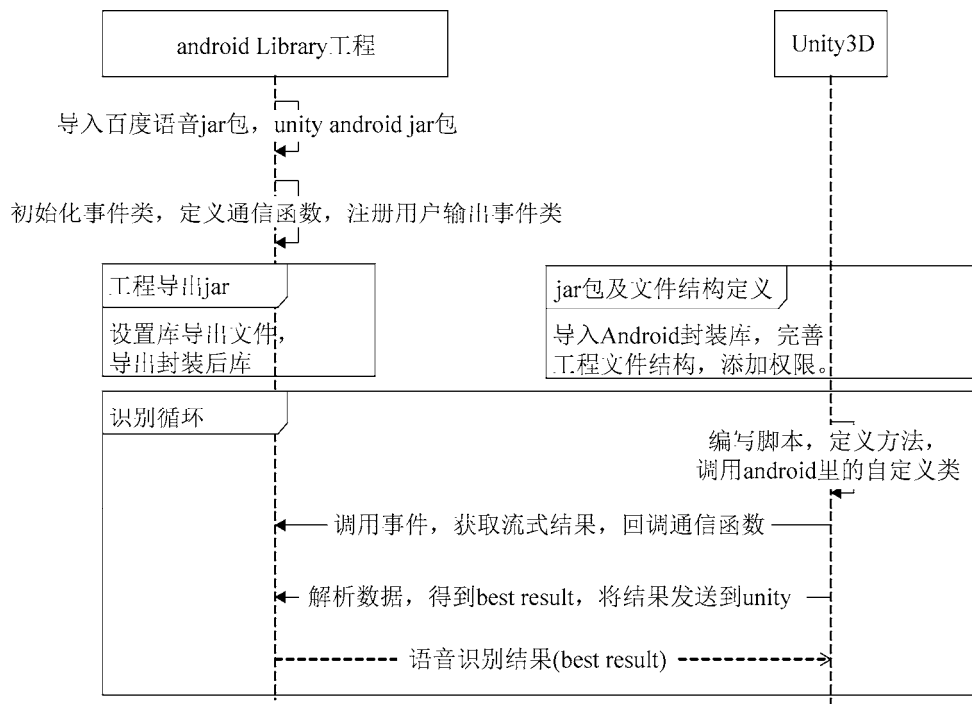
android Library工程

Unity3D

导入百度语音jar包，unity android jar包

初始化事件类，定义通信函数，注册用户输出事件类

工程导出jar

设置库导出文件，导出封装后库

jar包及文件结构定义

导入Android封装库，完善工程文件结构，添加权限。

识别循环

编写脚本，定义方法，调用android里的自定义类

调用事件，获取流式结果，回调通信函数

解析数据，得到best result，将结果发送到unity

语音识别结果(best result)